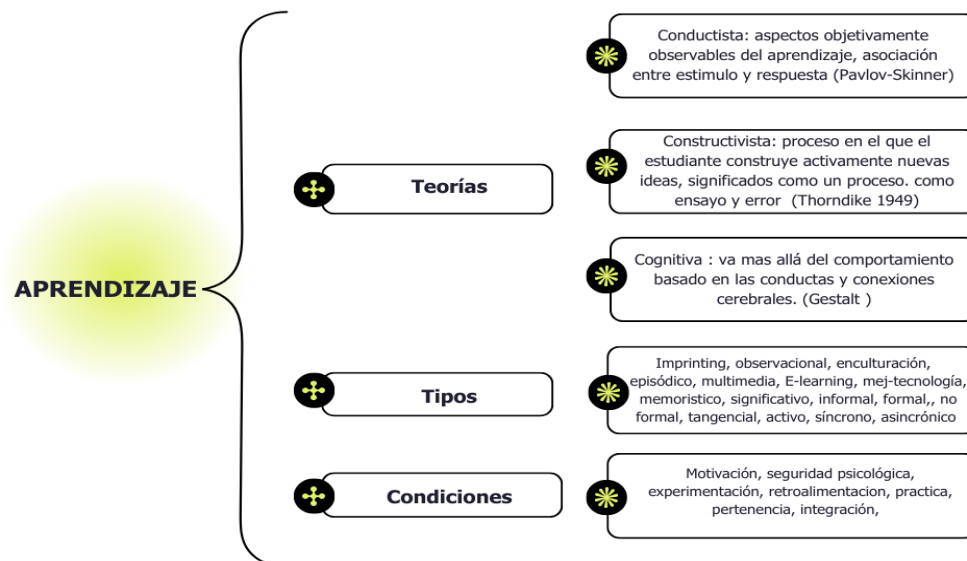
APRENDIZAJE

Teorías

Conductista: aspectos objetivamente observables del aprendizaje, asociación entre estimulo y respuesta (Pavlov-Skinner)

Constructivista: proceso en el que el estudiante construye activamente nuevas ideas, significados como un proceso. como ensayo y error (Thorndike 1949)

Cognitiva : va mas allá del comportamiento basado en las conductas y conexiones cerebrales. (Gestalt )

Tipos

Imprinting, observacional, enculturación, episódico, multimedia, E-learning, mej-tecnología, memoristico, significativo, informal, formal,, no formal, tangencial, activo, síncrono, asincrónico

Condiciones

Motivación, seguridad psicológica, experimentación, retroalimentacion, practica, pertenencia, integración,